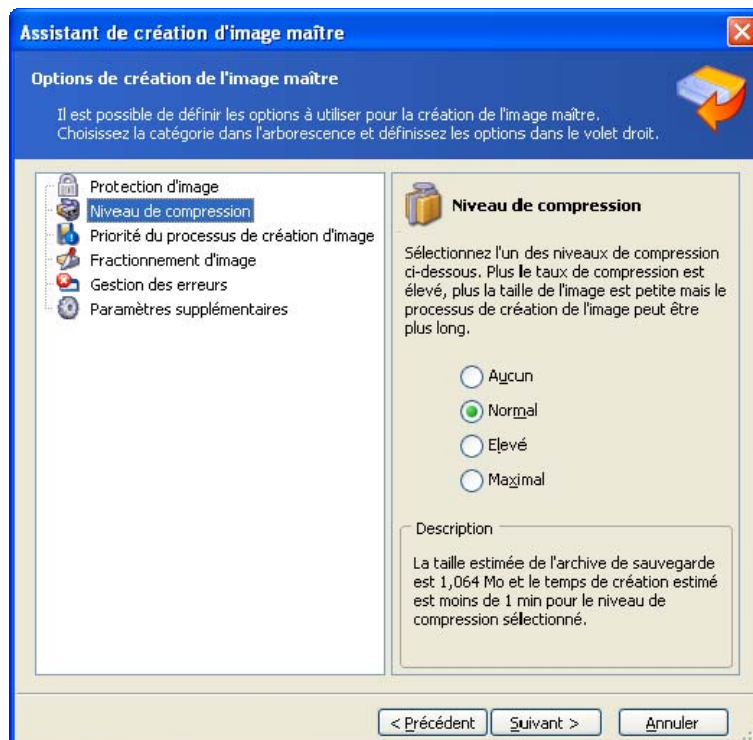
Assistant de création d'image maître

Options de création de l'image maître

Il est possible de définir les options à utiliser pour la création de l'image maître. Choisissez la catégorie dans l'arborescence et définissez les options dans le volet droit.

Protection d'image
Niveau de compression
Priorité du processus de création d'image
Fractionnement d'image
Gestion des erreurs
Paramètres supplémentaires

Niveau de compression

Sélectionnez l'un des niveaux de compression ci-dessous. Plus le taux de compression est élevé, plus la taille de l'image est petite mais le processus de création de l'image peut être plus long.

Aucun
Normal
Elevé
Maximal

Description

La taille estimée de l'archive de sauvegarde est 1,064 Mo et le temps de création estimé est moins de 1 min pour le niveau de compression sélectionné.

< Précédent
Suivant >
Annuler